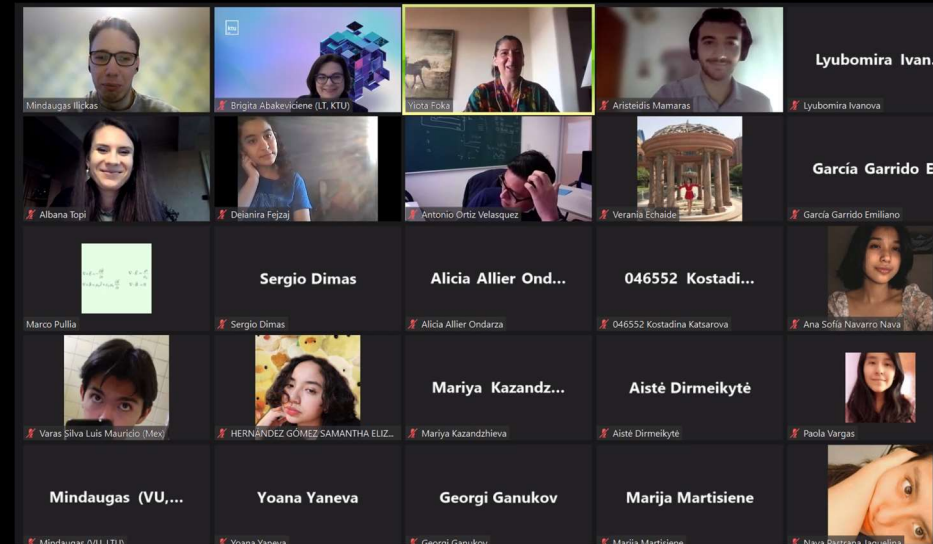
Mindaugas Ilickas

ktu

Brigita Abakeviciene (LT, KTU)

Yiota Foka

Aristeidis Mamaras

Lyubomira Ivan...

Lyubomira Ivanova

Albana Topi

Dejanira Fejzaj

Antonio Ortiz Velasquez

Verania Echaide

García Garrido E...

García Garrido Emiliano

Marco Pullia

Sergio Dimas

Sergio Dimas

Alicia Allier Ond...

Alicia Allier Ondarza

046552 Kostadi...

046552 Kostadina Katsarova

Ana Sofía Navarro Nava

Varas Silva Luis Mauricio (Mex)

HERNÁNDEZ GÓMEZ SAMANTHA ELIZ...

Mariya Kazandz...

Mariya Kazandzhieva

Aistė Dirmeikytė

Aistė Dirmeikytė

Paola Vargas

Mindaugas (VU,...

Mindaugas (VU LTU)

Yoana Yaneva

Yoana Yaneva

Georgi Ganukov

Georgi Ganukov

Marija Martisiene

Marija Martisiene

Nava Pastrana Jaquelina